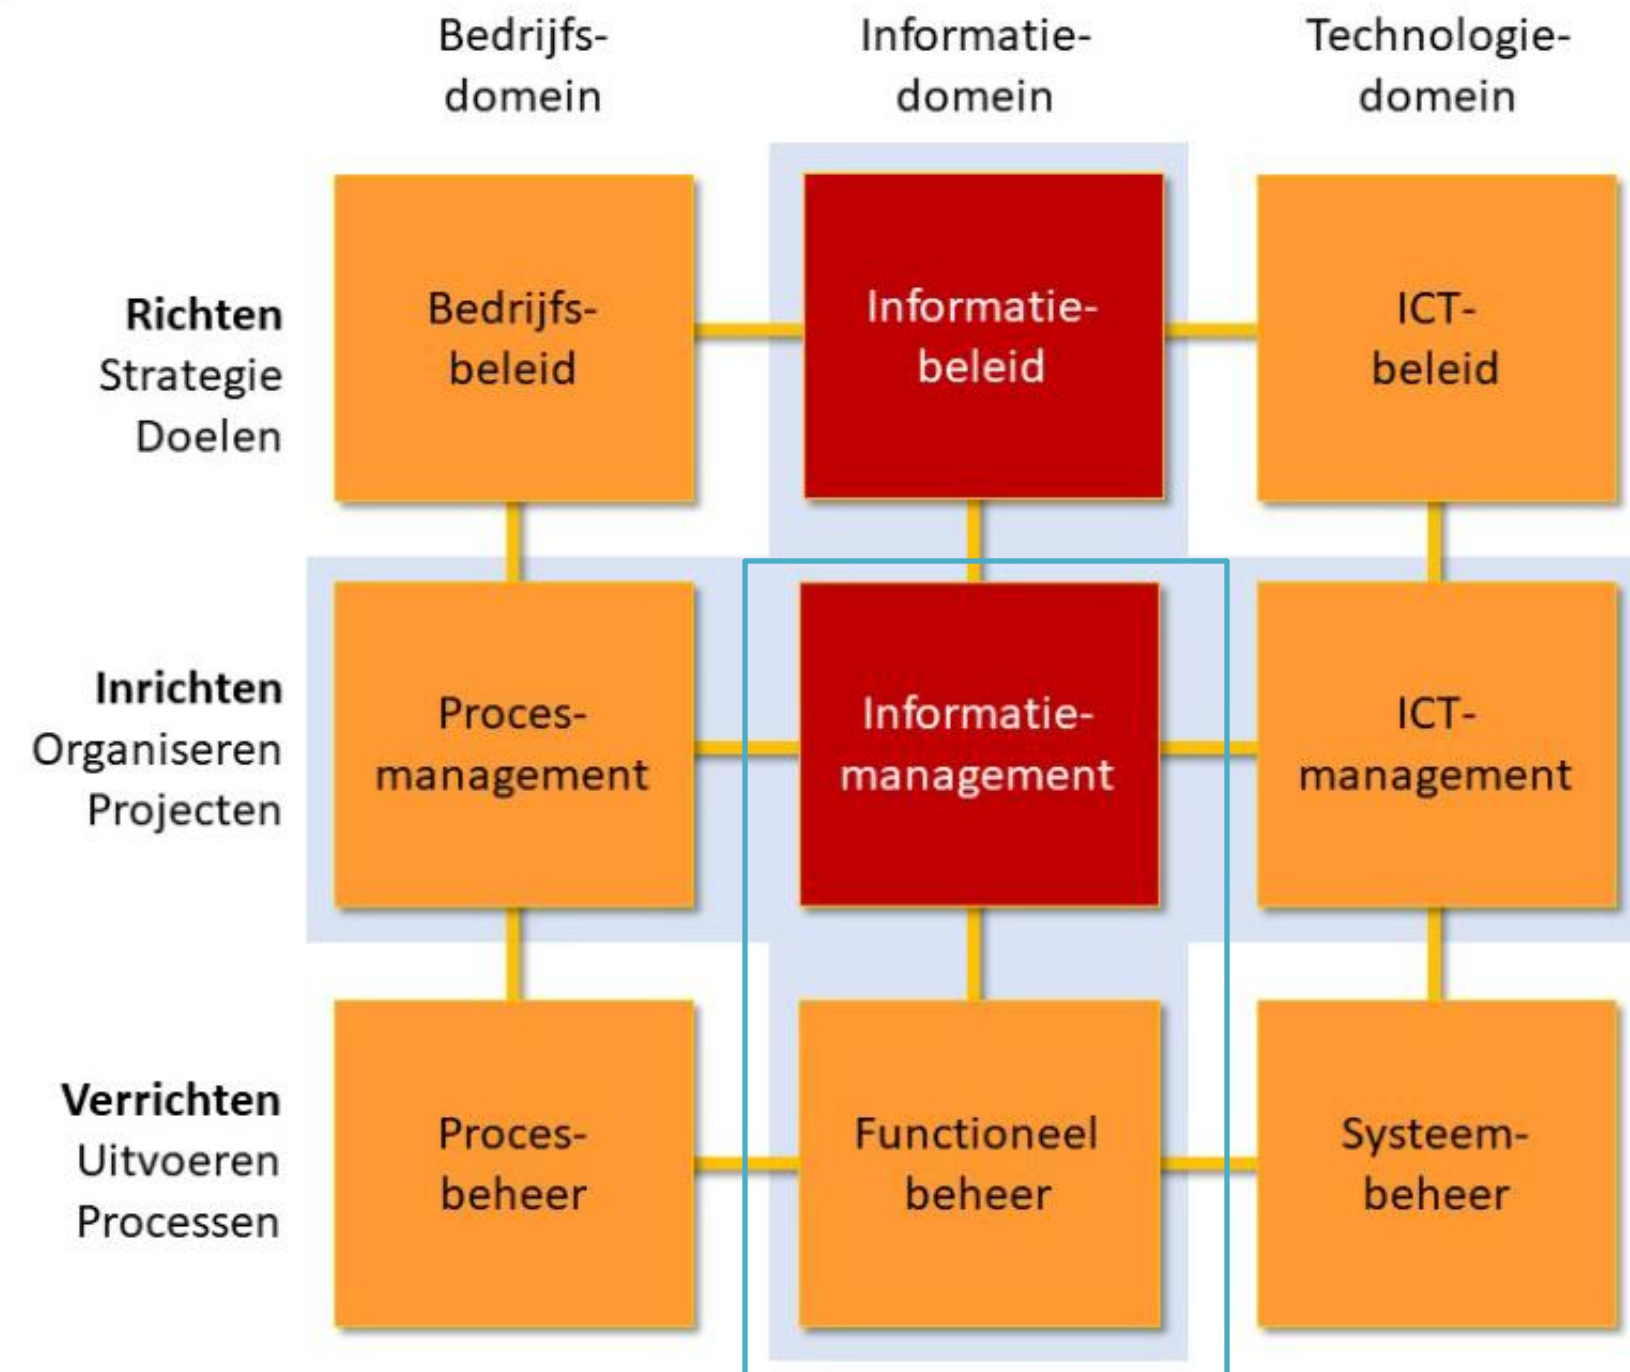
Bedrijfsdomein

Informatiedomein

Technologiedomein

**Richten**
Strategie
Doelen

Bedrijfsbeleid

Informatiebeleid

ICT-beleid

**Inrichten**
Organiseren
Projecten

Procesmanagement

Informatiemanagement

ICT-management

**Verrichten**
Uitvoeren
Processen

Procesbeheer

Functioneel beheer

Systeembeheer